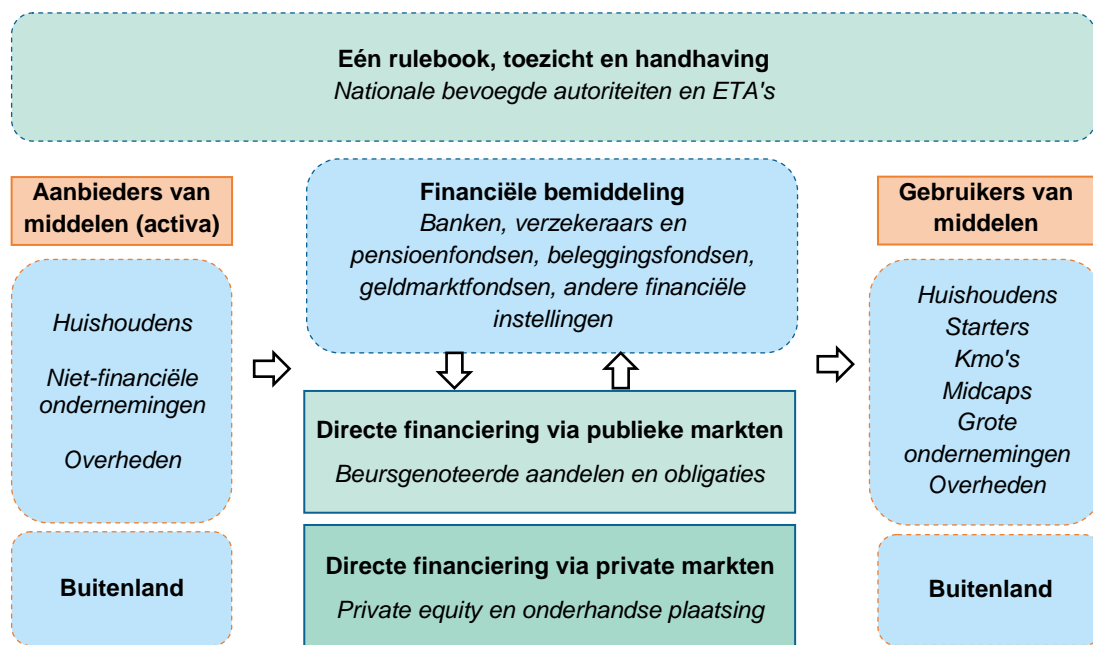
**Eén rulebook, toezicht en handhaving**
*Nationale bevoegde autoriteiten en ETA's*

**Aanbieders van middelen (activa)**

*Huishoudens*

*Niet-financiële ondernemingen*

*Overheden*

**Buitenland**

**Financiële bemiddeling**
*Banken, verzekeraars en pensioenfondsen, beleggingsfondsen, geldmarktfondsen, andere financiële instellingen*

**Directe financiering via publieke markten**
*Beursgenoteerde aandelen en obligaties*

**Directe financiering via private markten**
*Private equity en onderhandse plaatsing*

**Gebruikers van middelen**

*Huishoudens*
*Starters*
*Kmo's*
*Midcaps*
*Grote ondernemingen*
*Overheden*

**Buitenland**